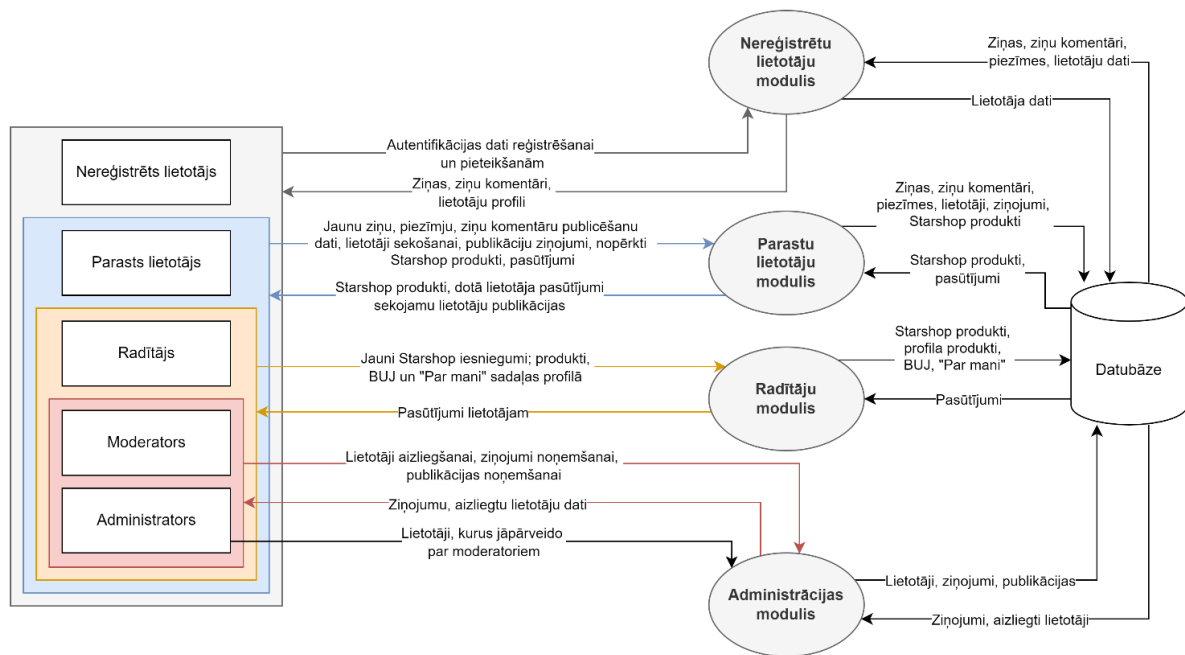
Nereģistrētu lietotāju modulis

Ziņas, ziņu komentāri, piezīmes, lietotāju dati

Lietotāja dati

Nereģistrēts lietotājs

Autentifikācijas dati reģistrēšanai un pieteikšanām

Ziņas, ziņu komentāri, lietotāju profili

Ziņas, ziņu komentāri, piezīmes, lietotāji, ziņojumi, Starshop produkti

Parasts lietotājs

Jaunu ziņu, piezīmju, ziņu komentāru publicēšanu dati, lietotāji sekošanai, publikāciju ziņojumi, nopērkti Starshop produkti, pasūtījumi

Parastu lietotāju modulis

Starshop produkti, pasūtījumi

Starshop produkti, dotā lietotāja pasūtījumi sekojamu lietotāju publikācijas

Datubāze

Radītājs

Jauni Starshop iesniegumi; produkti, BUJ un "Par mani" sadaļas profilā

Radītāju modulis

Starshop produkti, profila produkti, BUJ, "Par mani"

Pasūtījumi lietotājam

Pasūtījumi

Moderators

Lietotāji aizliegšanai, ziņojumi noņemšanai, publikācijas noņemšanai

Administrators

Ziņojumu, aizliegtu lietotāju dati

Lietotāji, kurus jāpārveido par moderatoriem

Administrācijas modulis

Lietotāji, ziņojumi, publikācijas

Ziņojumi, aizliegti lietotāji